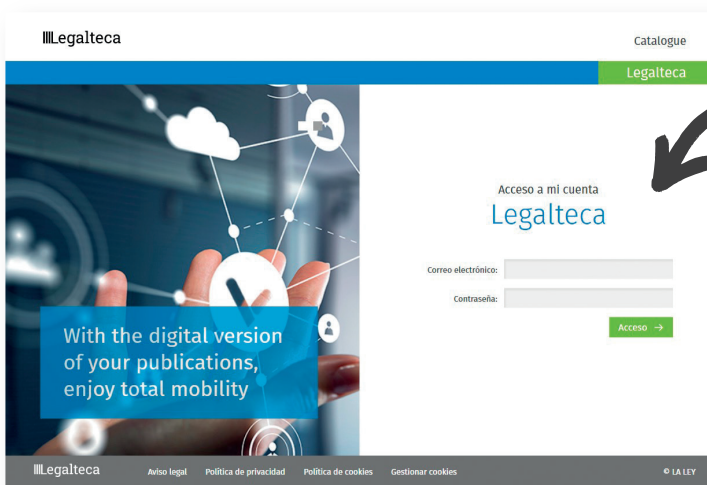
Legalteca

Catalogue

Legalteca

With the digital version of your publications, enjoy total mobility

Acceso a mi cuenta

Legalteca

Correo electrónico:

Contraseña:

Acceso →

Legalteca

Aviso legal

Política de privacidad

Política de cookies

Gestionar cookies

© LA LEY